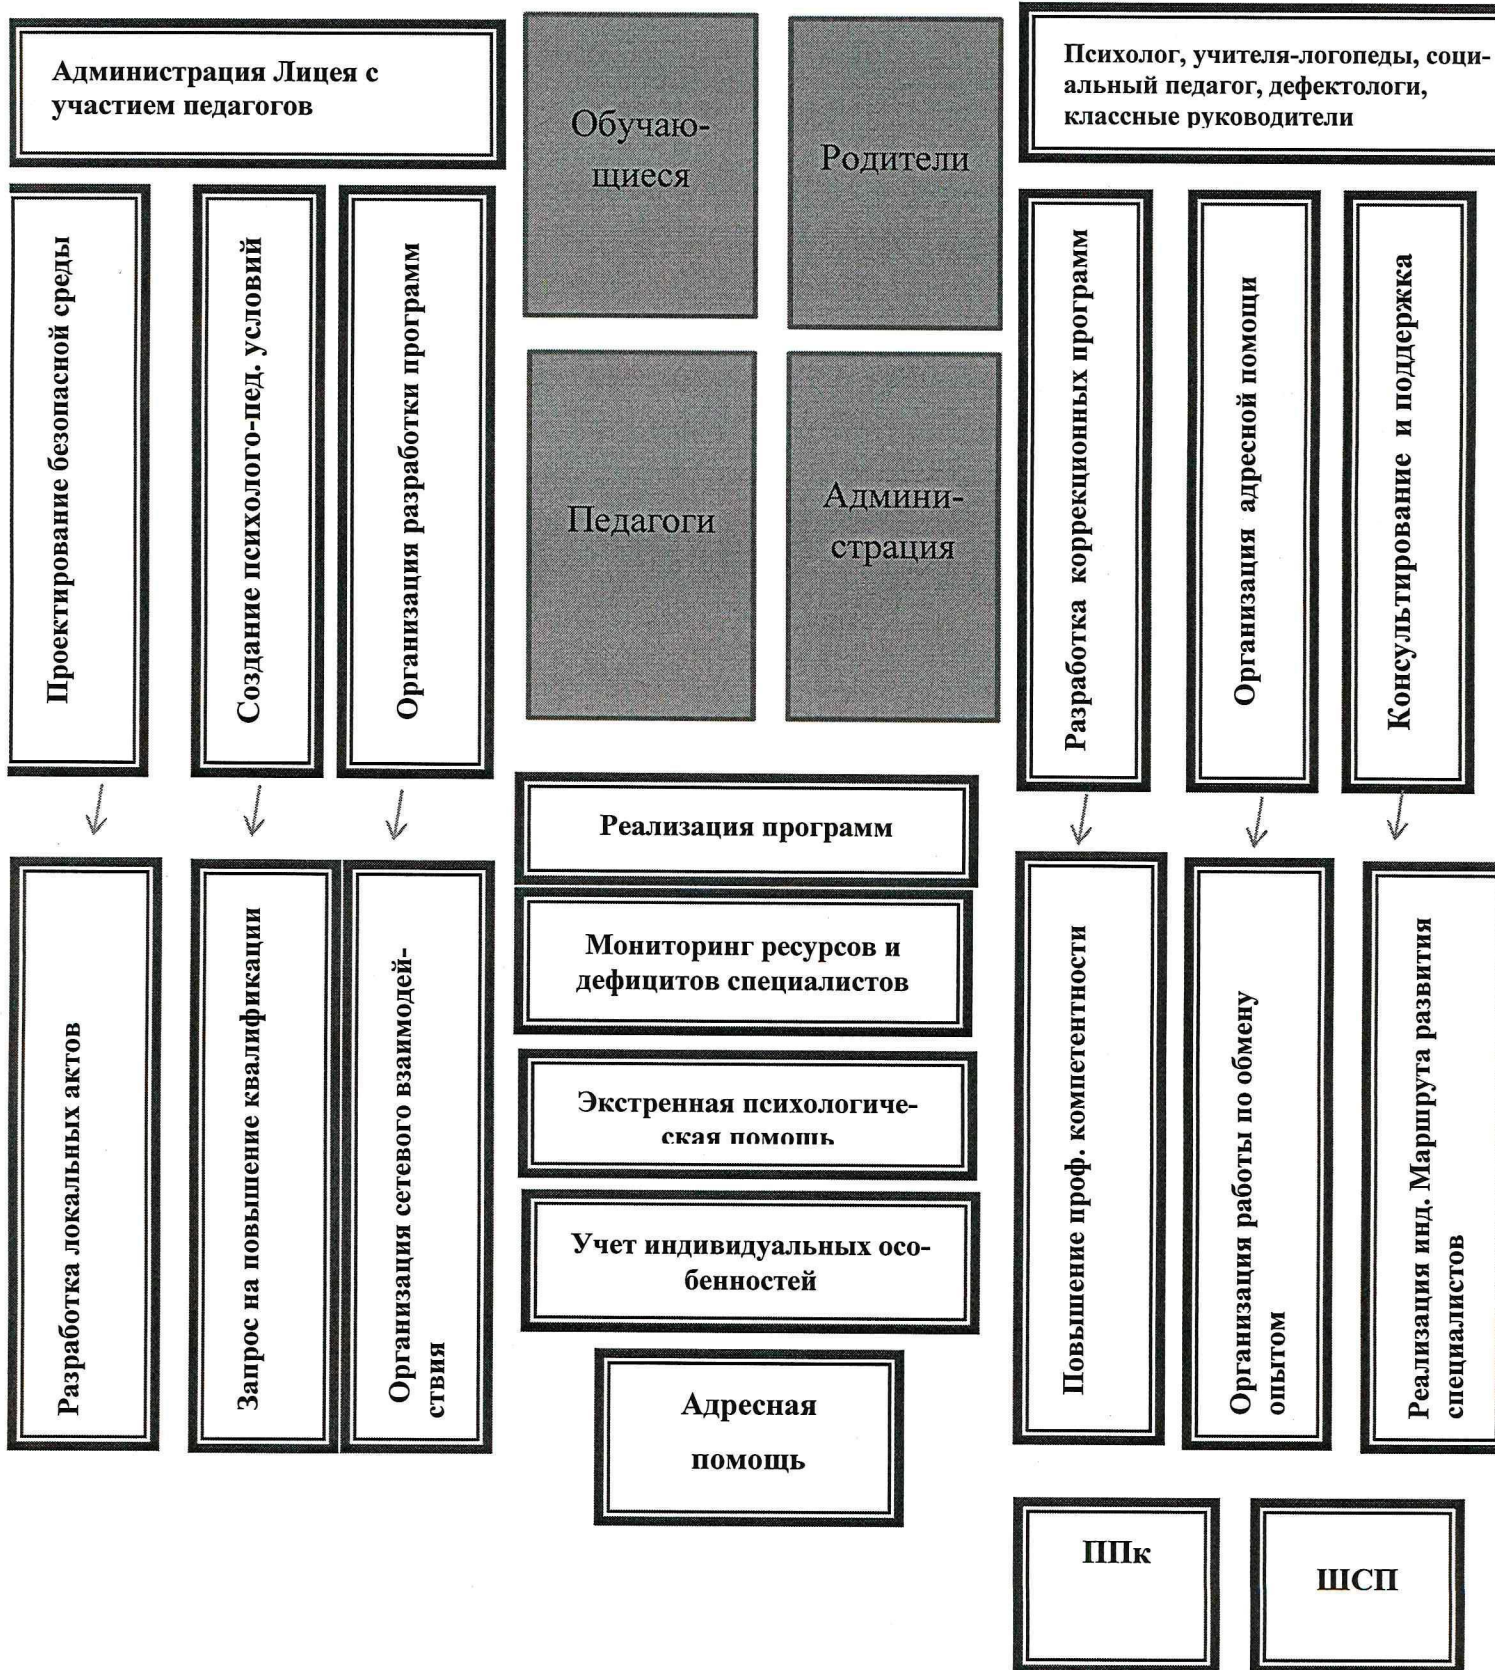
Администрация Лицея с участием педагогов

Обучающиеся

Родители

Психолог, учителя-логопеды, социальный педагог, дефектологи, классные руководители

Проектирование безопасной среды

Создание психолого-пед. условий

Организация разработки программ

Педагоги

Администрация

Разработка коррекционных программ

Организация адресной помощи

Консультирование и поддержка

Реализация программ

Мониторинг ресурсов и дефицитов специалистов

Экстренная психологическая помощь

Учет индивидуальных особенностей

Адресная помощь

Разработка локальных актов

Запрос на повышение квалификации

Организация сетевого взаимодействия

Повышение проф. компетентности

Организация работы по обмену опытом

Реализация инд. Маршрута развития специалистов

ППк

ШСП